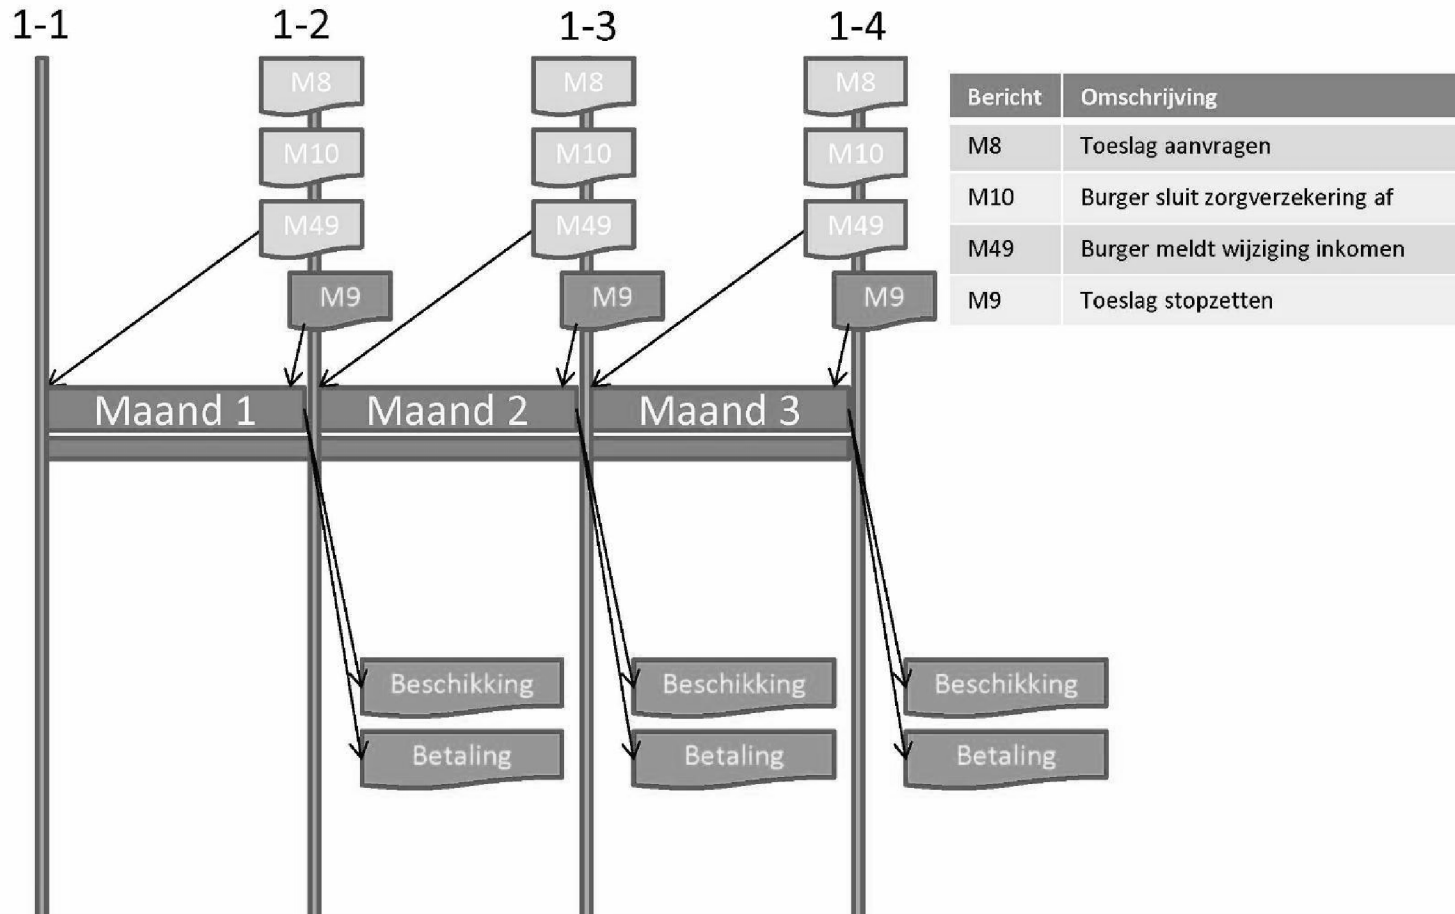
1-1
1-2
1-3
1-4

M8
M10
M49
M9
M8
M10
M49
M9
M8
M10
M49
M9

| Bericht | Omschrijving |
|---|---|
| M8 | Toeslag aanvragen |
| M10 | Burger sluit zorgverzekering af |
| M49 | Burger meldt wijziging inkomen |
| M9 | Toeslag stopzetten |

Maand 1
Maand 2
Maand 3

Beschikking
Betaling
Beschikking
Betaling
Beschikking
Betaling